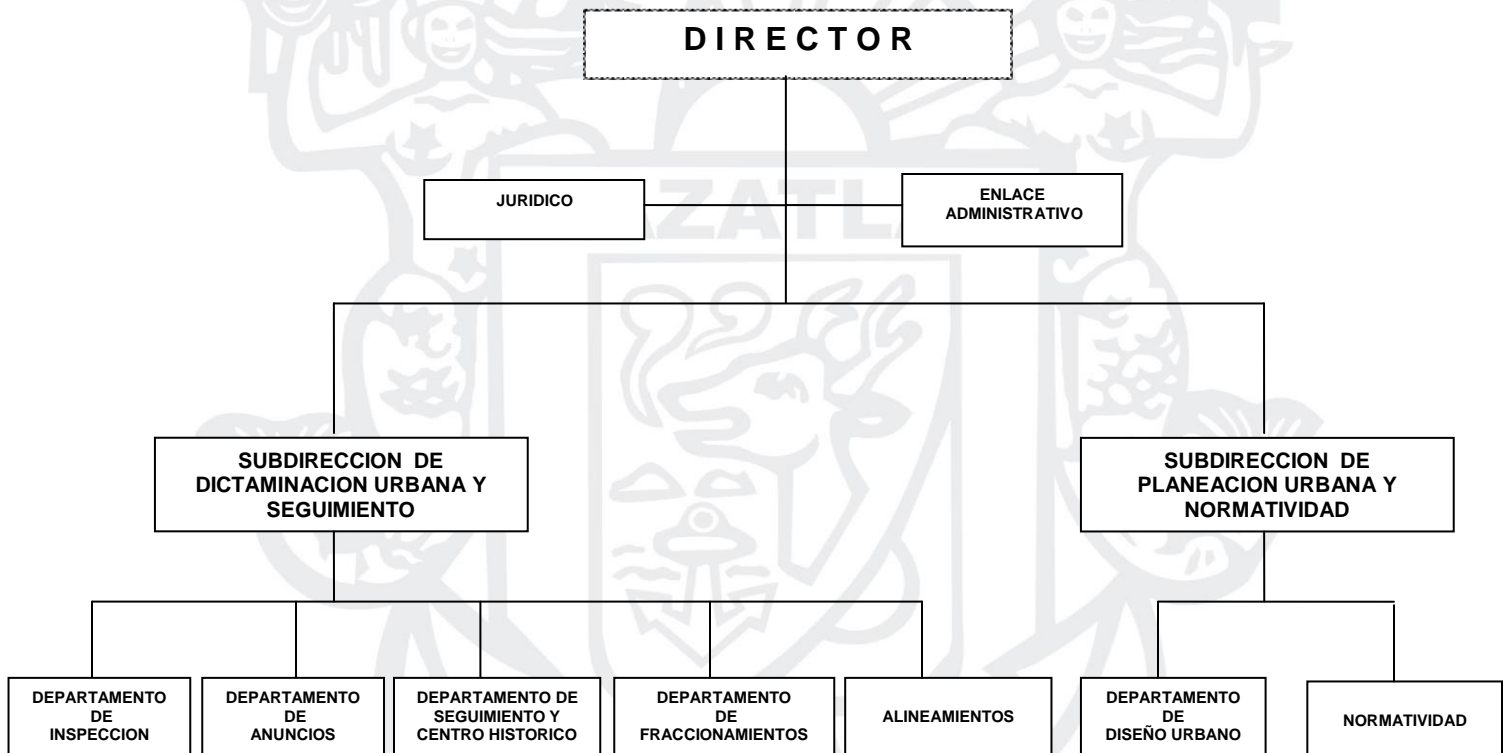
D I R E C T O R

JURIDICO

ENLACE ADMINISTRATIVO

SUBDIRECCION DE DICTAMINACION URBANA Y SEGUIMIENTO

SUBDIRECCION DE PLANEACION URBANA Y NORMATIVIDAD

DEPARTAMENTO DE INSPECCION

DEPARTAMENTO DE ANUNCIOS

DEPARTAMENTO DE SEGUIMIENTO Y CENTRO HISTORICO

DEPARTAMENTO DE FRACCIONAMIENTOS

ALINEAMIENTOS

DEPARTAMENTO DE DISEÑO URBANO

NORMATIVIDAD